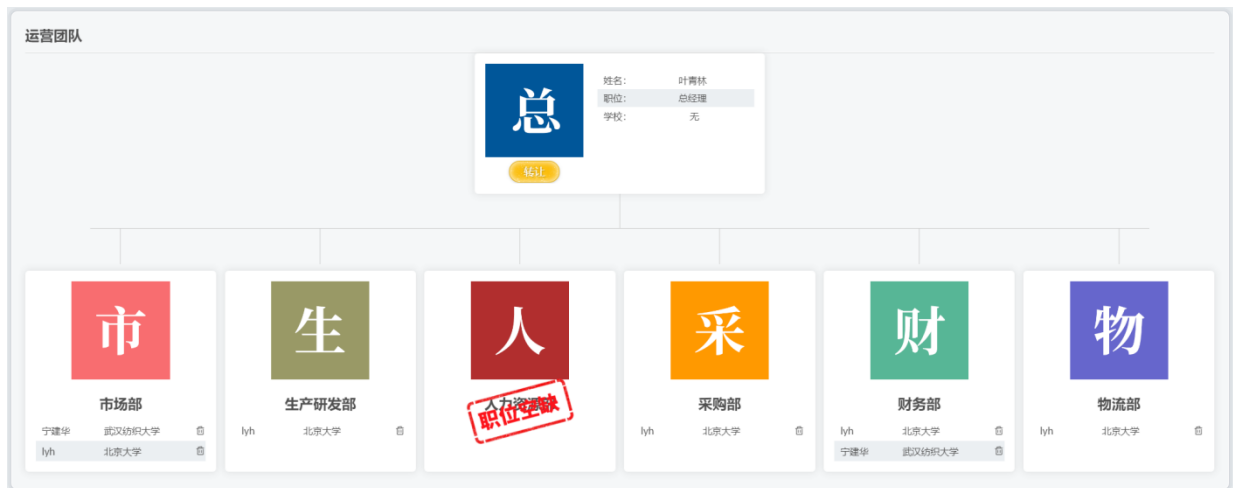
运营团队

总

姓名: 叶青林
职位: 总经理
学校: 无

转让

市

市场部

宁建华 武汉纺织大学
lyh 北京大学

生

生产研发部

lyh 北京大学

人

人力资源部

职位空缺

采

采购部

lyh 北京大学

财

财务部

lyh 北京大学
宁建华 武汉纺织大学

物

物流部

lyh 北京大学